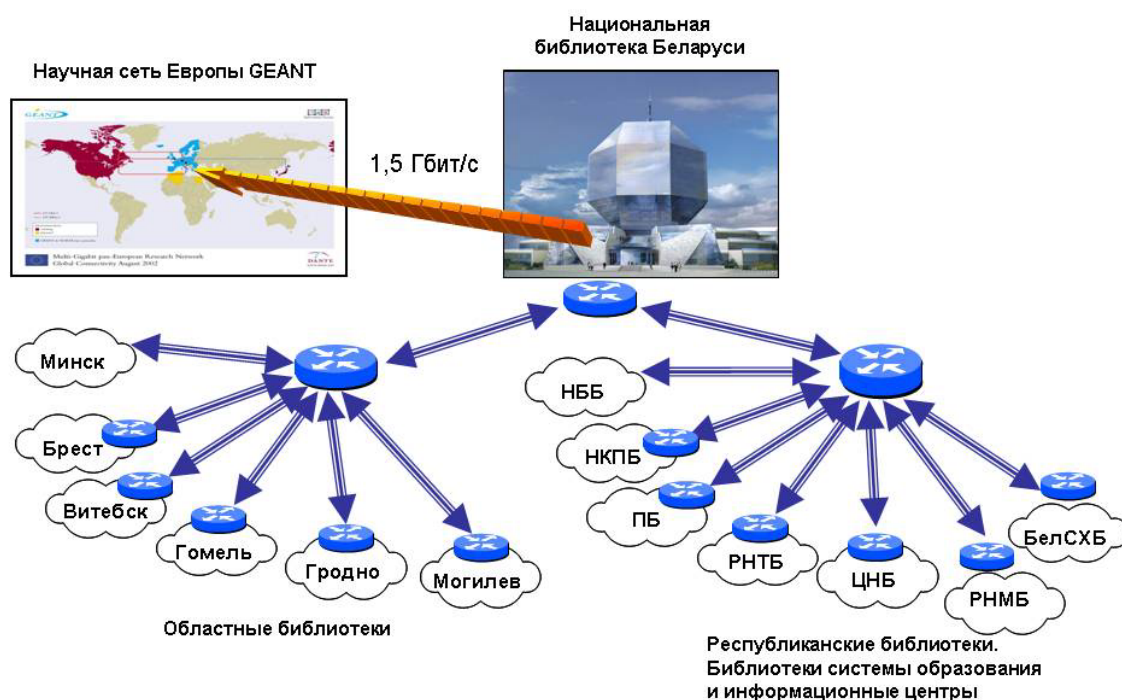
Национальная библиотека Беларуси

Научная сеть Европы GEANT

GEANT

Multi-Gigabit pan-European Research Network
Global Connectivity August 2002

1,5 Гбит/с

Минск

Брест

Витебск

Гомель

Гродно

Могилев

Областные библиотеки

НББ

НКПБ

ПБ

РНТБ

ЦНБ

РНМБ

БелСХБ

Республиканские библиотеки.
Библиотеки системы образования
и информационные центры